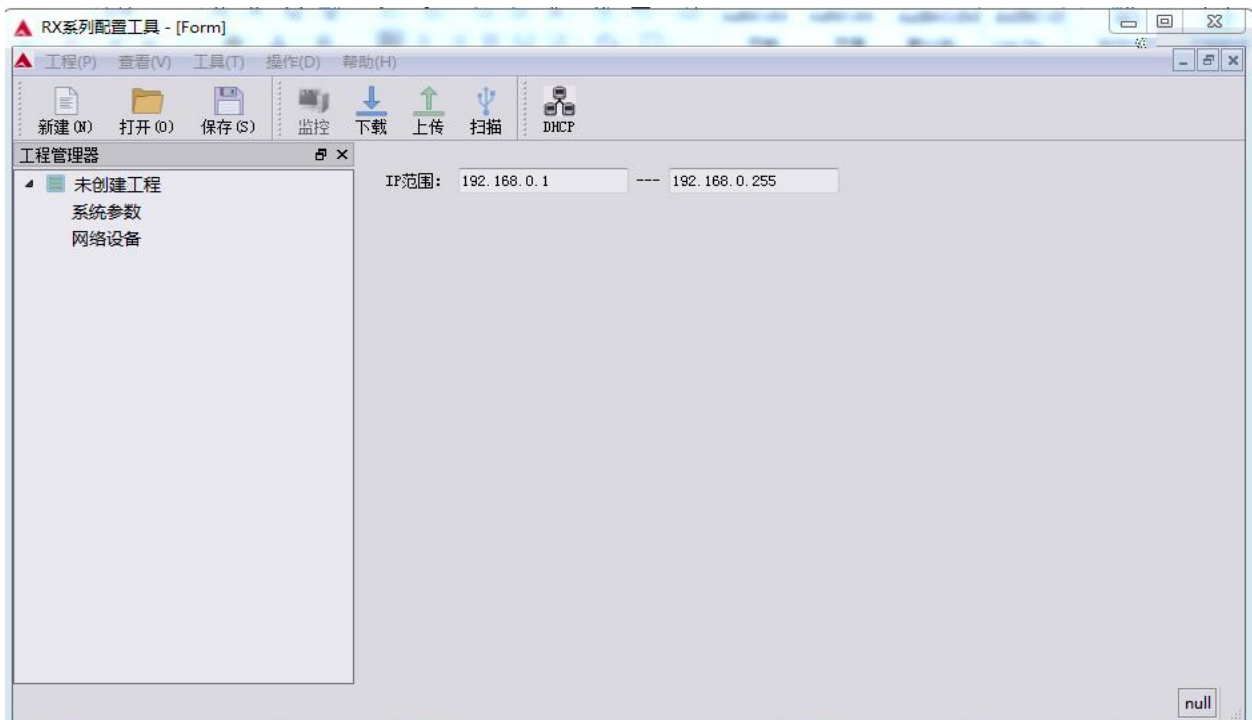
RX系列配置工具 - [Form]

工程(P) 查看(V) 工具(T) 操作(D) 帮助(H)

新建(N) 打开(O) 保存(S) 监控 下载 上传 扫描 DHCP

工程管理器

未创建工程
系统参数
网络设备

IP范围: 192.168.0.1 --- 192.168.0.255

null